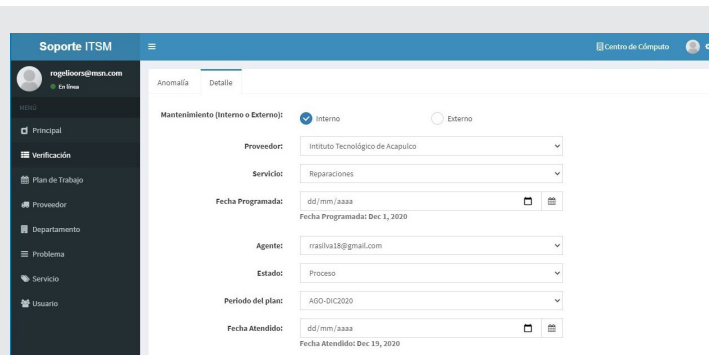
Soporte ITSM

Centro de Cómputo

rogelioors@msn.com
En línea

MENÚ

Principal

Verificación

Plan de Trabajo

Proveedor

Departamento

Problema

Servicio

Usuario

Anomalía | Detalle

Mantenimiento (Interno o Externo): Interno Externo

Proveedor: Instituto Tecnológico de Acapulco

Servicio: Reparaciones

Fecha Programada: dd/mm/aaaa
Fecha Programada: Dec 1, 2020

Agente: rrasilva18@gmail.com

Estado: Proceso

Periodo del plan: AGO-DIC2020

Fecha Atendido: dd/mm/aaaa
Fecha Atendido: Dec 19, 2020